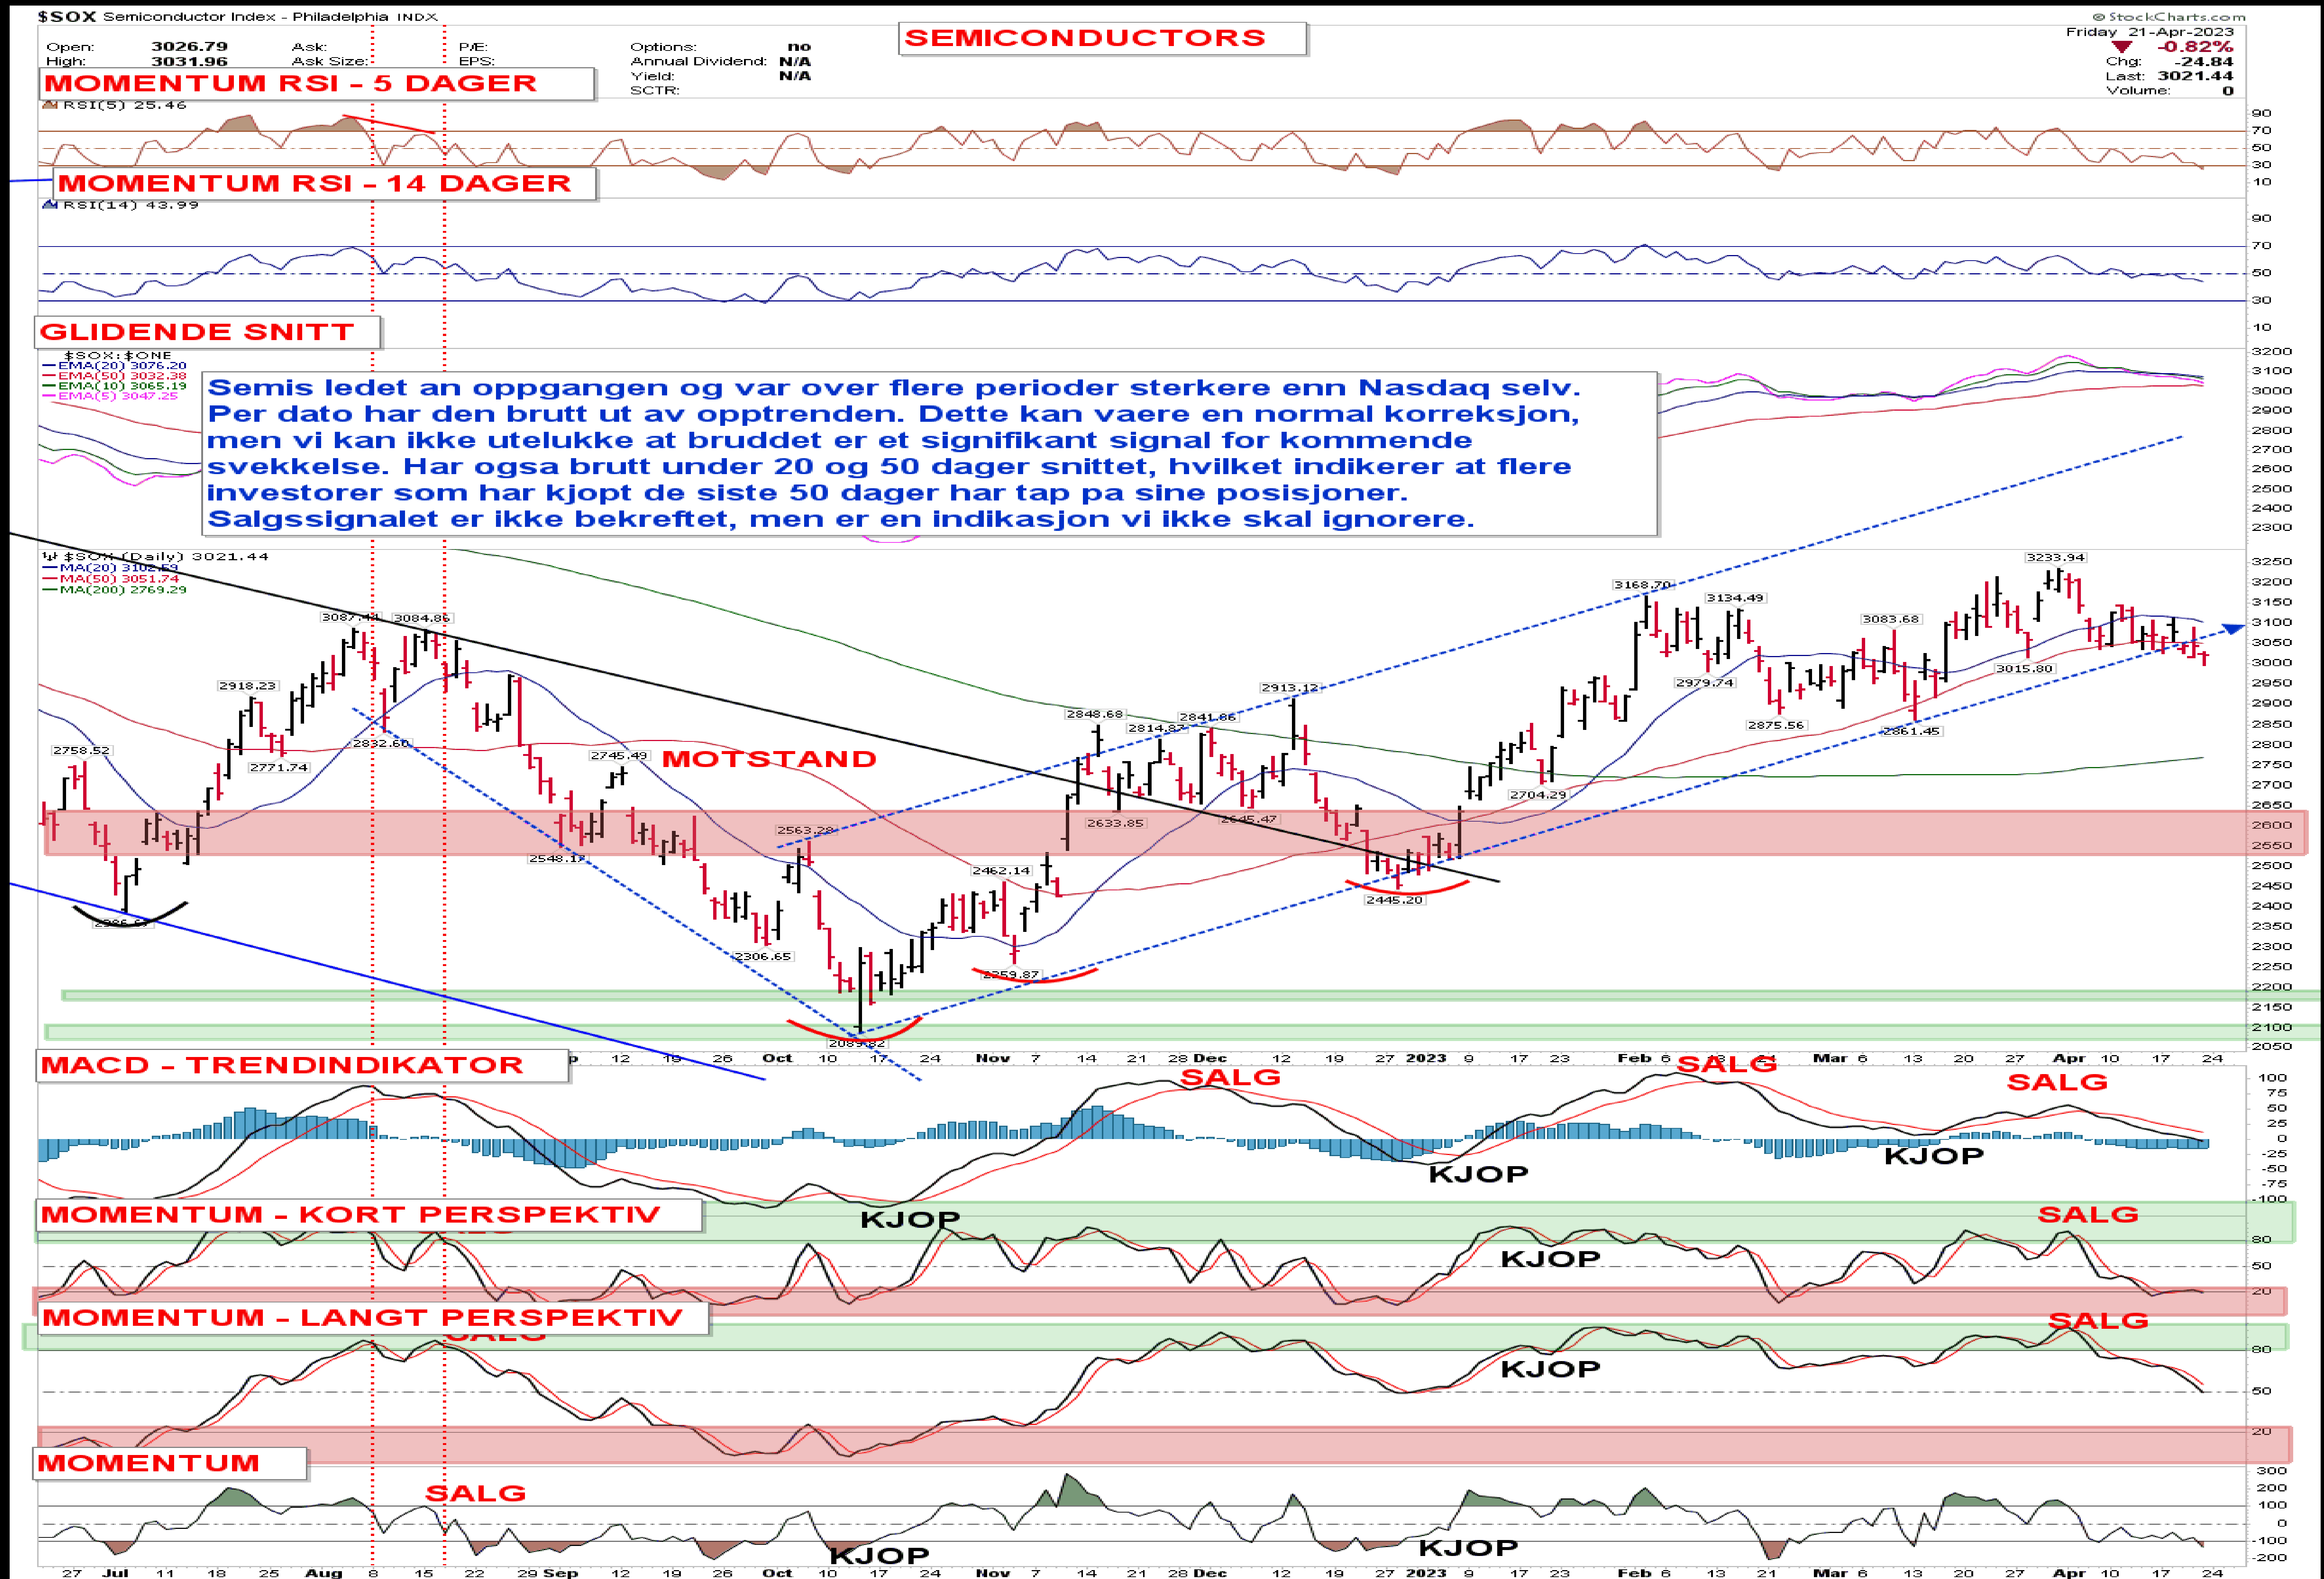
$SOX Semiconductor Index - Philadelphia INDX

SEMICONDUCTORS

© StockCharts.com
Friday 21-Apr-2023

Open: 3026.79
High: 3031.96
Ask:
Ask Size:
P/E:
EPS:
Options: no
Annual Dividend: N/A
Yield: N/A
SCTR:
-0.82%
Chg: -24.84
Last: 3021.44
Volume: 0

MOMENTUM RSI - 5 DAGER
RSI(5) 25.46

MOMENTUM RSI - 14 DAGER
RSI(14) 43.99

GLIDENDE SNITT
$SOX:$ONE
EMA(20) 3076.20
EMA(50) 3032.38
EMA(10) 3065.19
EMA(5) 3047.25

Semis ledet an oppgangen og var over flere perioder sterkere enn Nasdaq selv. Per dato har den brutt ut av opptrenden. Dette kan vaere en normal korreksjon, men vi kan ikke utelukke at bruddet er et signifikant signal for kommende svekkelse. Har ogsa brutt under 20 og 50 dager snittet, hvilket indikerer at flere investorer som har kjopt de siste 50 dager har tap pa sine posisjoner. Salgssignalet er ikke bekreftet, men er en indikasjon vi ikke skal ignorere.

$SOX (Daily) 3021.44
MA(20) 3102.59
MA(50) 3051.74
MA(200) 2769.29

2758.52 2918.23 3087.41 3084.86 2832.60 2771.74 2745.49 MOTSTAND 2548.17 2563.28 2306.65 2089.82 2462.14 2259.87 2848.68 2814.87 2841.66 2633.85 2645.47 2913.12 2445.20 2704.29 3168.70 3134.49 2979.74 2875.56 3083.68 2861.45 3233.94 3015.80

MACD - TRENDINDIKATOR
SALG SALG SALG KJOP KJOP KJOP

MOMENTUM - KORT PERSPEKTIV
SALG KJOP

MOMENTUM - LANGT PERSPEKTIV
SALG KJOP

MOMENTUM
SALG KJOP KJOP

27 Jul 11 18 25 Aug 8 15 22 29 Sep 12 19 26 Oct 10 17 24 Nov 7 14 21 28 Dec 12 19 27 2023 9 17 23 Feb 6 13 21 Mar 6 13 20 27 Apr 10 17 24